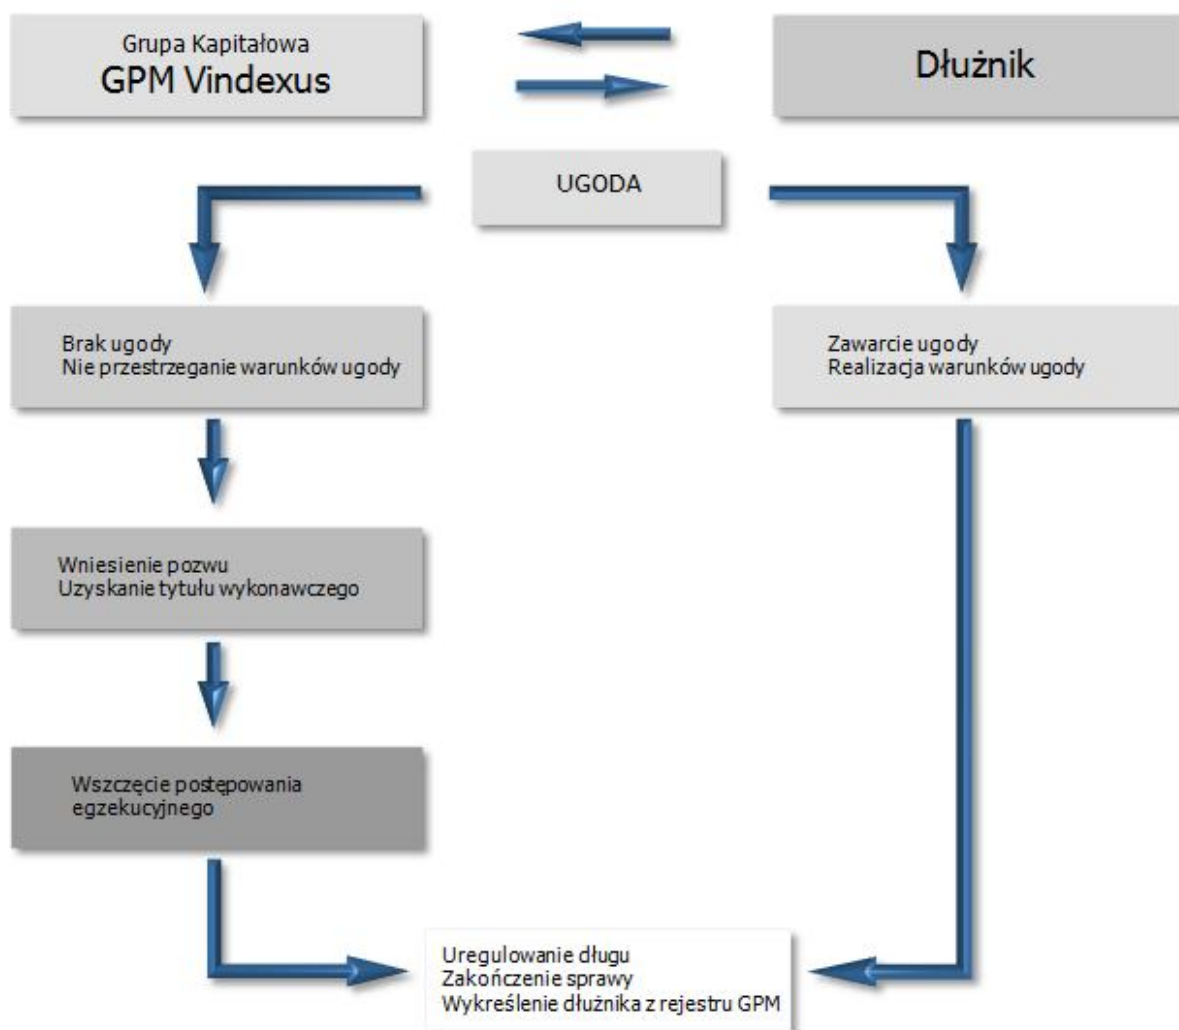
Grupa Kapitałowa
GPM Vindexus

Dłużnik

UGODA

Brak ugody
Nie przestrzeganie warunków ugody

Zawarcie ugody
Realizacja warunków ugody

Wniesienie pozwu
Uzyskanie tytułu wykonawczego

Wszczęcie postępowania egzekucyjnego

Uregulowanie długu
Zakończenie sprawy
Wykreślenie dłużnika z rejestru GPM